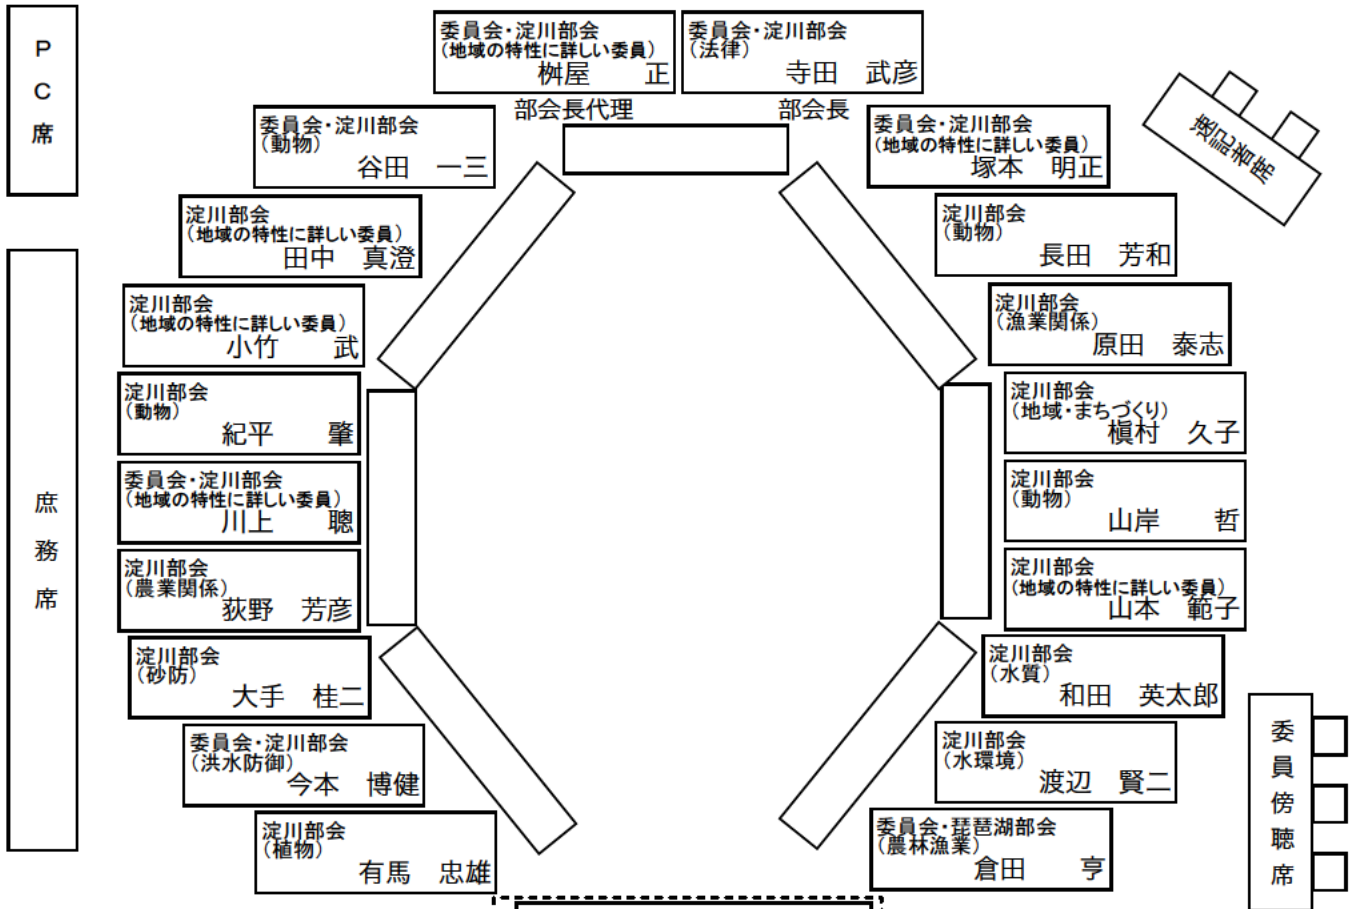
PC席

庶務席

委員会・淀川部会
（地域の特性に詳しい委員）
桝屋　正

委員会・淀川部会
（法律）
寺田　武彦

部会長代理

部会長

速記者席

委員会・淀川部会
（動物）
谷田　一三

委員会・淀川部会
（地域の特性に詳しい委員）
塚本　明正

淀川部会
（地域の特性に詳しい委員）
田中　真澄

淀川部会
（動物）
長田　芳和

淀川部会
（地域の特性に詳しい委員）
小竹　武

淀川部会
（漁業関係）
原田　泰志

淀川部会
（動物）
紀平　肇

淀川部会
（地域・まちづくり）
槇村　久子

委員会・淀川部会
（地域の特性に詳しい委員）
川上　聰

淀川部会
（動物）
山岸　哲

淀川部会
（農業関係）
荻野　芳彦

淀川部会
（地域の特性に詳しい委員）
山本　範子

淀川部会
（砂防）
大手　桂二

淀川部会
（水質）
和田　英太郎

委員会・淀川部会
（洪水防御）
今本　博健

淀川部会
（水環境）
渡辺　賢二

淀川部会
（植物）
有馬　忠雄

委員会・琵琶湖部会
（農林漁業）
倉田　亨

委員傍聴席